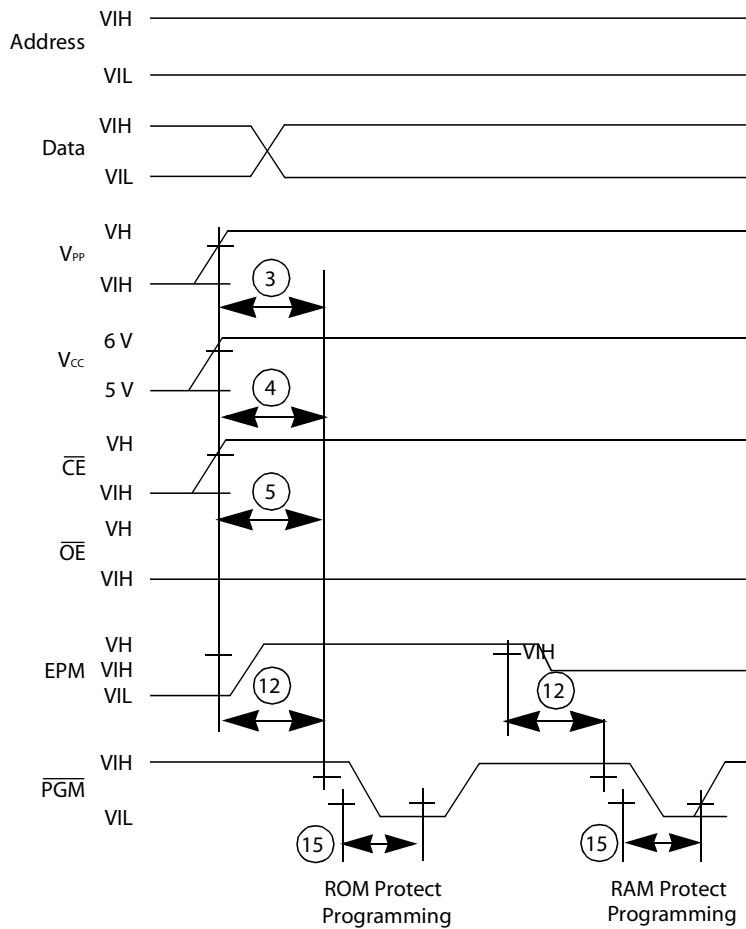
VIH
Address
VIL

VIH
Data
VIL

VH
$V_{PP}$
VIH
3

6 V
$V_{CC}$
5 V
4

VH
$\overline{CE}$
VIH
5

VH
$\overline{OE}$
VIH

VH
EPM VIH
VIL
12
VIH
12

VIH
$\overline{PGM}$
VIL
15
15

ROM Protect Programming

RAM Protect Programming